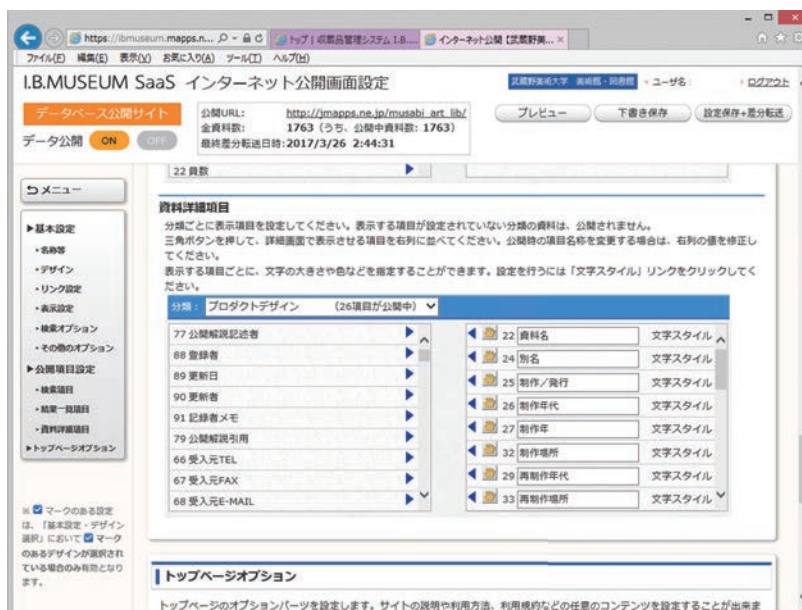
https://ibmuseum.mapps.n... トップ | 収蔵品管理システム I.B.... インターネット公開【武蔵野美... ×

ファイル(F) 編集(E) 表示(V) お気に入り(A) ツール(T) ヘルプ(H)

I.B.MUSEUM SaaS インターネット公開画面設定

武蔵野美術大学 美術館・図書館 ユーザ名: ログアウト

データベース公開サイト

公開URL: http://jmapps.ne.jp/musabi_art_lib/
全資料数: 1763 (うち、公開中資料数: 1763)
最終差分転送日時: 2017/3/26 2:44:31

プレビュー 下書き保存 設定保存+差分転送

データ公開 ON OFF

22 員数

メニュー

▶基本設定
・名称等
・デザイン
・リンク設定
・表示設定
・検索オプション
・その他のオプション
▶公開項目設定
・検索項目
・結果一覧項目
・資料詳細項目
▶トップページオプション

資料詳細項目

分類ごとに表示項目を設定してください。表示する項目が設定されていない分類の資料は、公開されません。
三角ボタンを押して、詳細画面で表示させる項目を右列に並べてください。公開時の項目名称を変更する場合は、右列の値を修正してください。
表示する項目ごとに、文字の大きさや色などを指定することができます。設定を行うには「文字スタイル」リンクをクリックしてください。

分類: プロダクトデザイン (26項目が公開中)

77 公開解説記述者
88 登録者
89 更新日
90 更新者
91 記録者メモ
79 公開解説引用
66 受入元TEL
67 受入元FAX
68 受入元E-MAIL

22 資料名 文字スタイル
24 別名 文字スタイル
25 制作/発行 文字スタイル
26 制作年代 文字スタイル
27 制作年 文字スタイル
32 制作場所 文字スタイル
29 再制作年代 文字スタイル
33 再制作場所 文字スタイル

※ マークのある設定は、「基本設定 - デザイン選択」において マークのあるデザインが選択されている場合のみ有効となります。

トップページオプション

トップページのオプションパーツを設定します。サイトの説明や利用方法、利用規約などの任意のコンテンツを設定することが出来ま